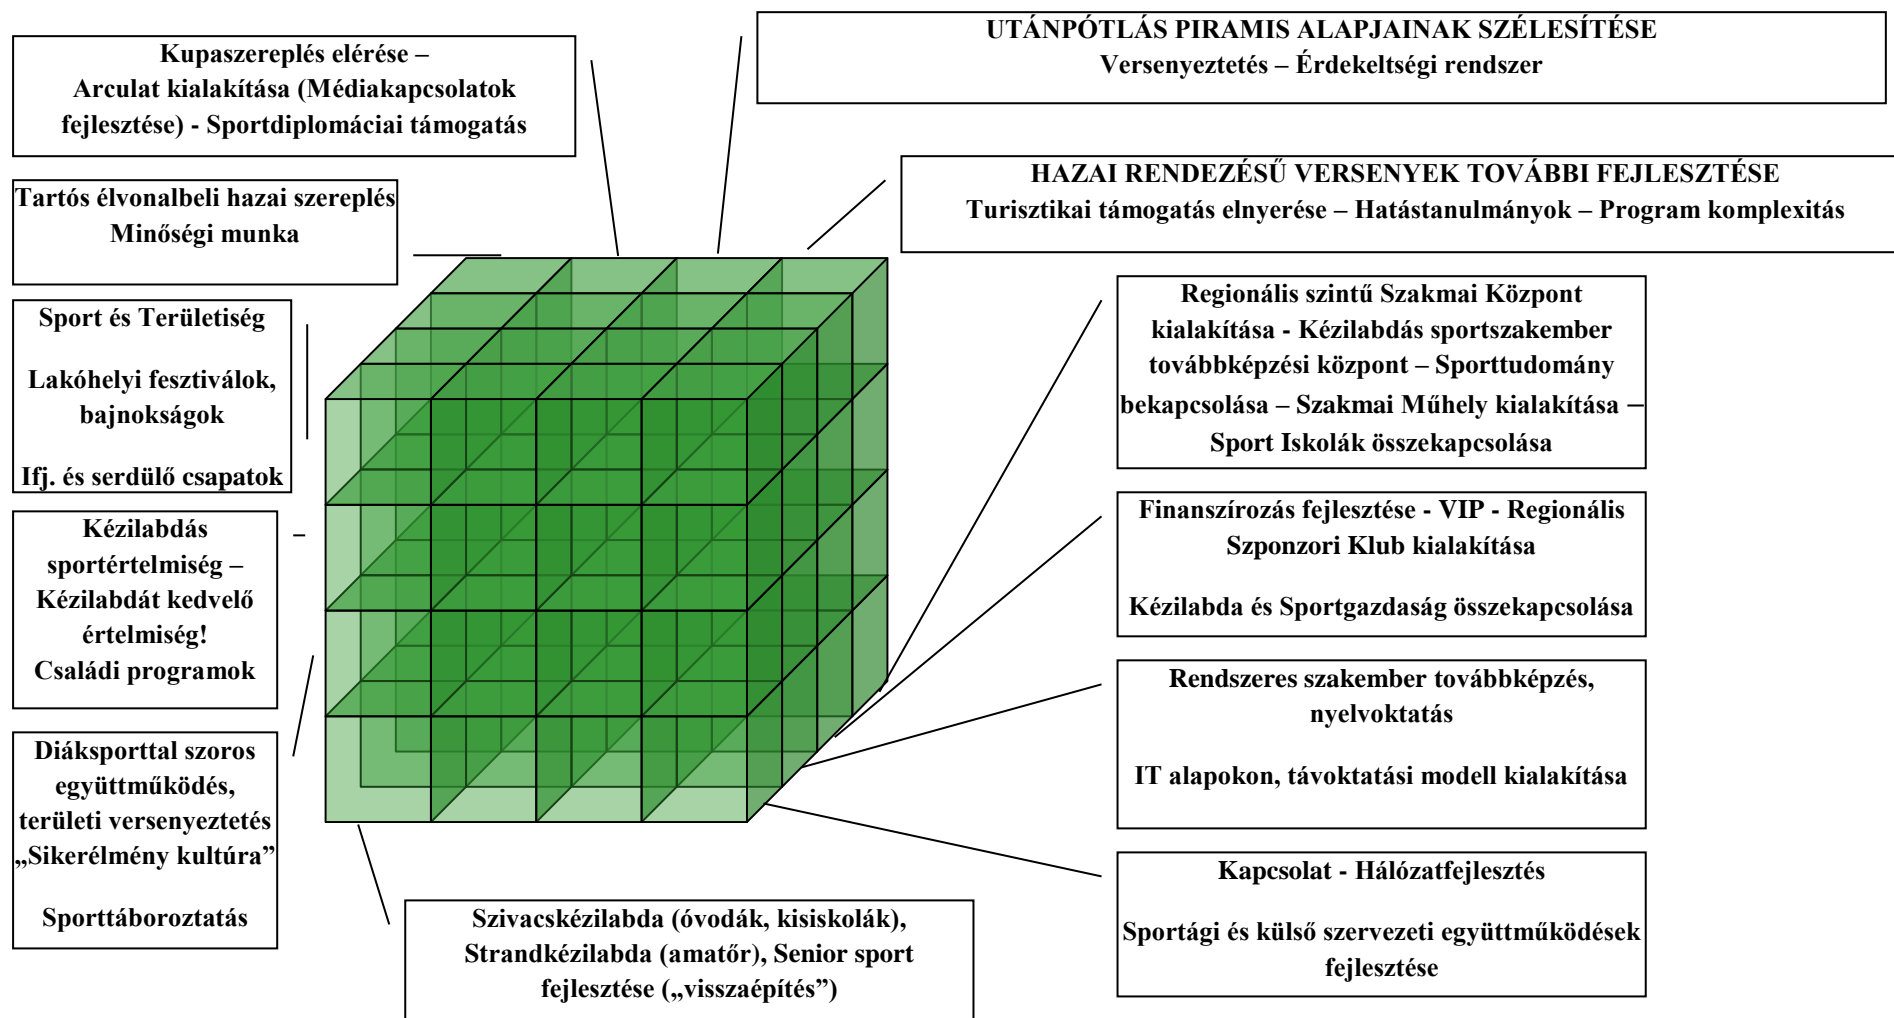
Kupaszereplés elérése – Arculat kialakítása (Médiakapcsolatok fejlesztése) - Sportdiplomáciai támogatás

UTÁNPÓTLÁS PIRAMIS ALAPJAINAK SZÉLESÍTÉSE
Versenyeztetés – Érdekeltségi rendszer

Tartós élvonalbeli hazai szereplés
Minőségi munka

HAZAI RENDEZÉSŰ VERSENYEK TOVÁBBI FEJLESZTÉSE
Turisztikai támogatás elnyerése – Hatástanulmányok – Program komplexitás

Sport és Területiség

Lakóhelyi fesztiválok, bajnokságok

Ifj. és serdülő csapatok

Regionális szintű Szakmai Központ kialakítása - Kézilabdás sportszakember továbbképzési központ – Sporttudomány bekapcsolása – Szakmai Műhely kialakítása – Sport Iskolák összekapcsolása

Kézilabdás sportértelmiség – Kézilabdát kedvelő értelmiség! Családi programok

Finanszírozás fejlesztése - VIP - Regionális Szponzori Klub kialakítása

Kézilabda és Sportgazdaság összekapcsolása

Rendszeres szakember továbbképzés, nyelvoktatás

IT alapokon, távoktatási modell kialakítása

Diáksporttal szoros együttműködés, területi versenyeztetés „Sikerélmény kultúra”

Sporttáboroztatás

Kapcsolat - Hálózatfejlesztés

Sportági és külső szervezeti együttműködések fejlesztése

Szivacskézilabda (óvodák, kisiskolák), Strandkézilabda (amatőr), Senior sport fejlesztése („visszaépítés”)